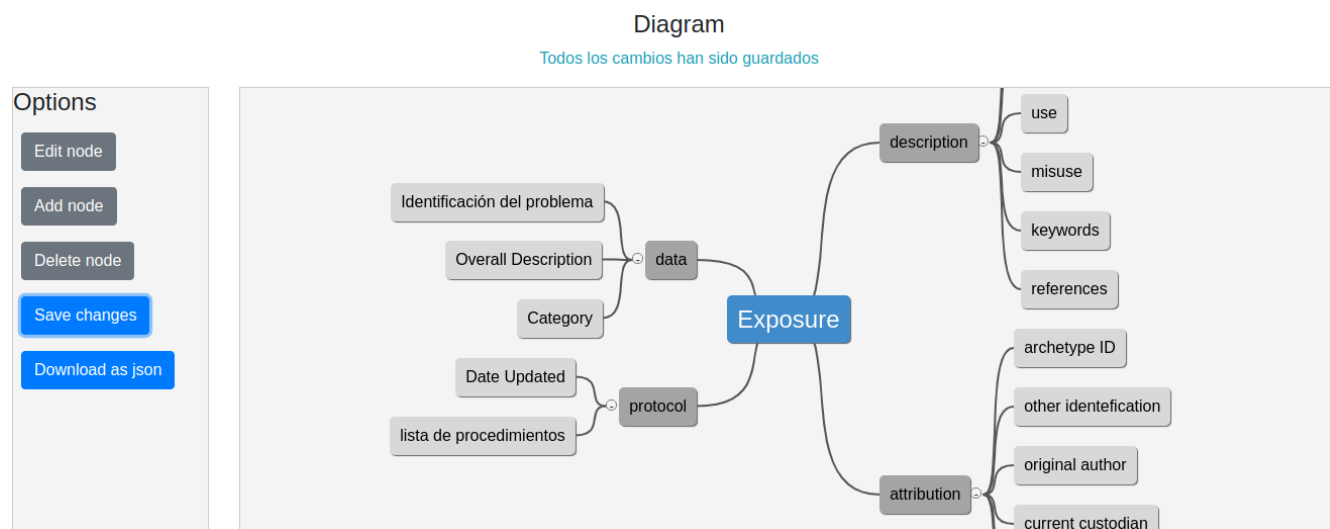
Diagram

Todos los cambios han sido guardados

Options

Edit node

Add node

Delete node

Save changes

Download as json

Identificación del problema

Overall Description

Category

data

Date Updated

lista de procedimientos

protocol

Exposure

description

use

misuse

keywords

references

archetype ID

other identefication

original author

current custodian

attribution